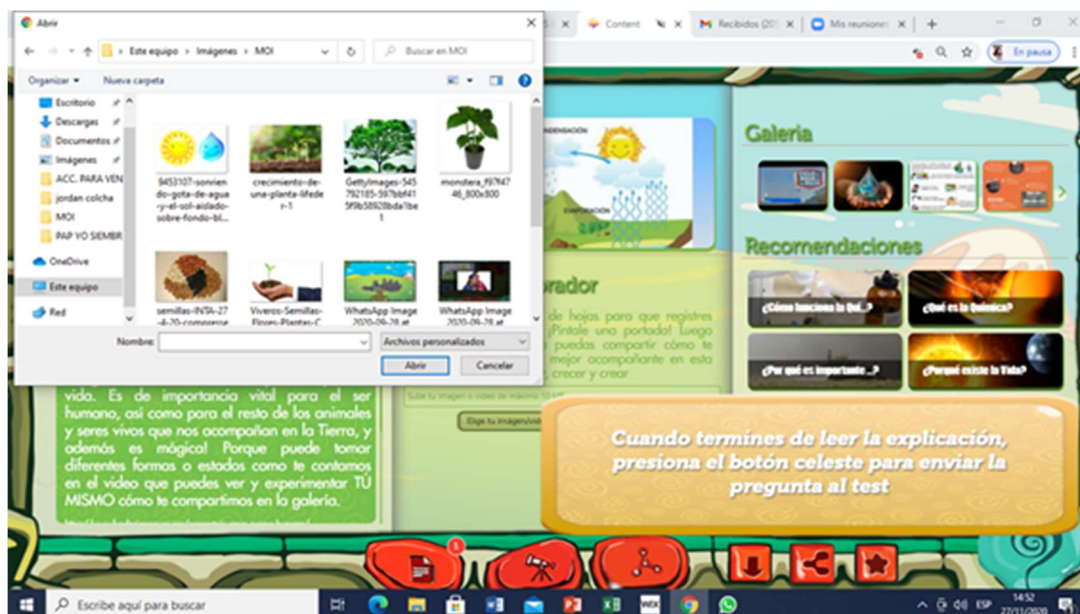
Abrir

Content

Recibidos (20

Mis reunione

En pausa

Este equipo > Imágenes > MOI

Buscar en MOI

Organizar ▾ Nueva carpeta

Escritorio
Descargas
Documentos
Imágenes
ACC. PARA VEN
jordan colcha
MOI
PAP YO SIEMBR
OneDrive
Este equipo
Red

9453107-sonriendo-gota-de-agua-y-el-sol-aislado-sobre-fondo-bl...

crecimiento-de-una-planta-lifeder-1

GettyImages-545792185-597bbf415f9b58928bda1be1

monstera_f97f4746_800x800

semillas-INTA-27-4-20-comprese

Viveros-Semillas-Flores-Plantas-C

WhatsApp Image 2020-09-28 at

WhatsApp Image 2020-09-28 at

Nombre:

Archivos personalizados

Abrir

Cancelar

Galeria

Recomendaciones

¿Cómo funciona la Quí...?

¿Qué es la Química?

¿Por qué es importante ...?

¿Porqué existe la Vida?

CONDENSACIÓN

EVAPORACIÓN

rador

de hojas para que registres ¡Píntale una portada! Luego puedas compartir cómo te mejor acompañante en esta crecer y crear

Sube tu imagen o video de máximo 10

Elige tu imagen/vid

vida. Es de importancia vital para el ser humano, así como para el resto de los animales y seres vivos que nos acompañan en la Tierra, y además es mágica! Porque puede tomar diferentes formas o estados como te contamos en el video que puedes ver y experimentar TÚ MISMO cómo te compartimos en la galería.

Cuando termines de leer la explicación, presiona el botón celeste para enviar la pregunta al test

1

Escribe aquí para buscar

ESP

14:52
27/11/2020